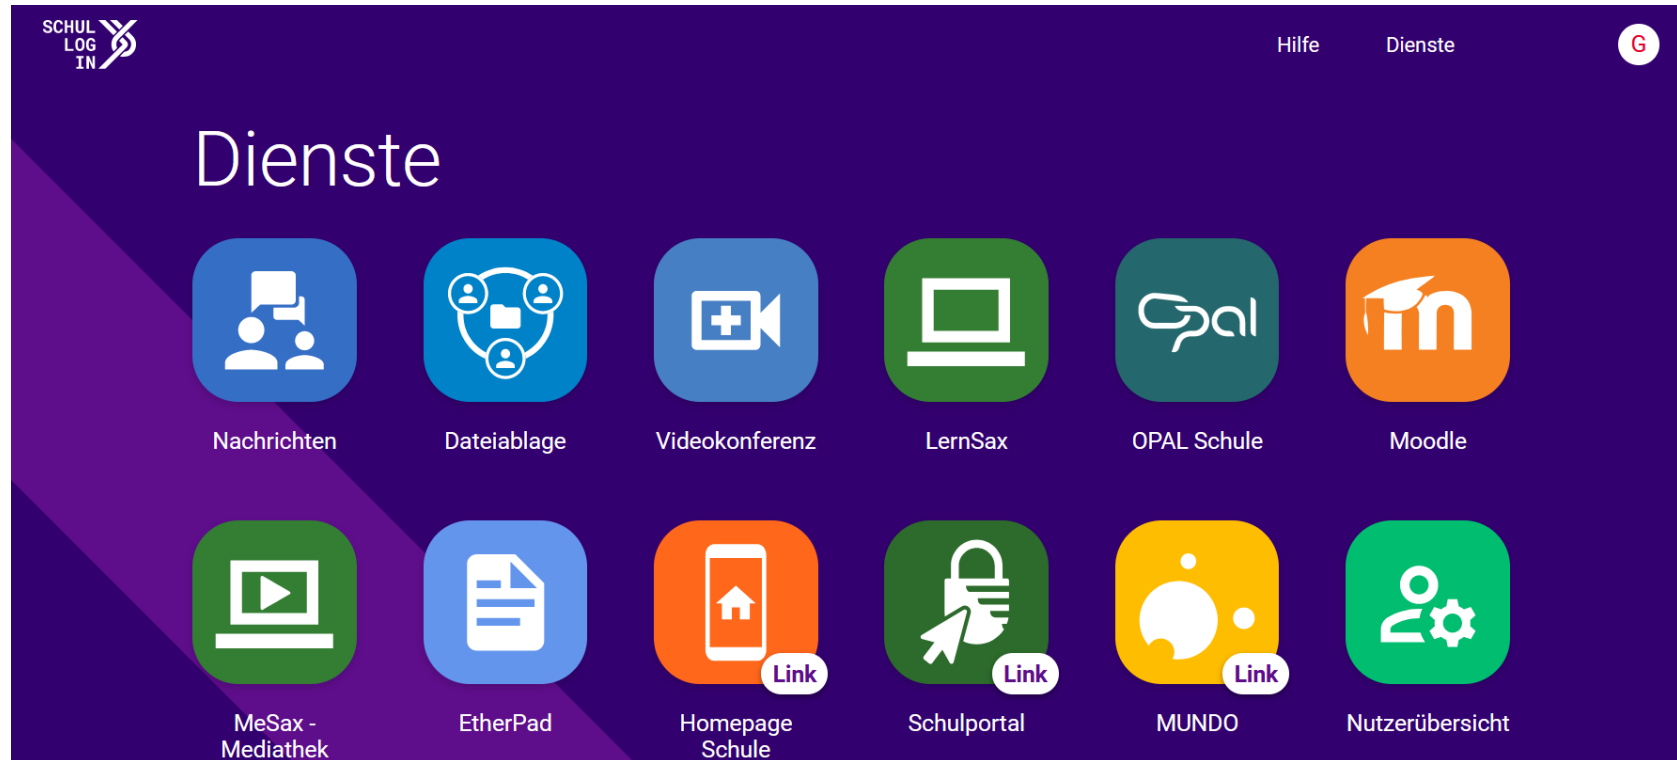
SCHUL LOG IN

Hilfe Dienste G

Dienste

Nachrichten

Dateiablage

Videokonferenz

LernSax

Opal

OPAL Schule

Moodle

MeSax - Mediathek

EtherPad

Link

Homepage Schule

Link

Schulportal

Link

MUNDO

Nutzerübersicht